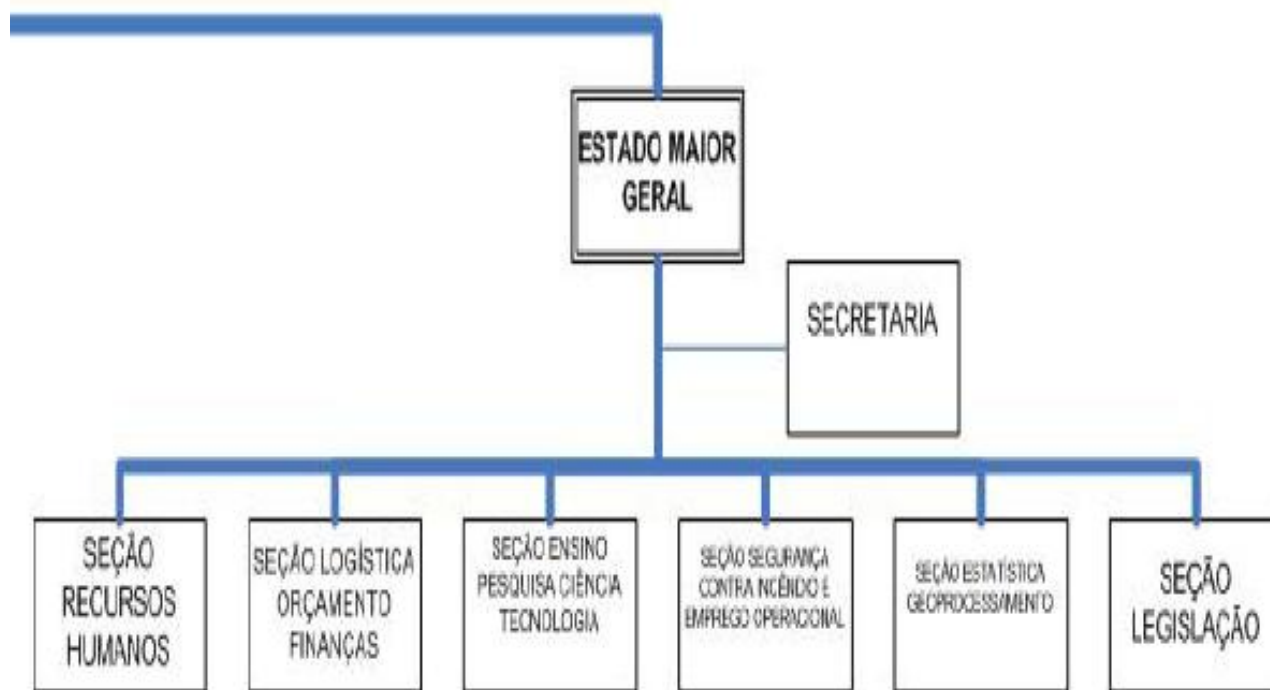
ESTADO MAIOR GERAL

SECRETARIA

SEÇÃO RECURSOS HUMANOS

SEÇÃO LOGÍSTICA ORÇAMENTO FINANÇAS

SEÇÃO ENSINO PESQUISA CIÊNCIA TECNOLOGIA

SEÇÃO SEGURANÇA CONTRA INCÊNDIO E EMPREGO OPERACIONAL

SEÇÃO ESTATÍSTICA GEOPROCESSAMENTO

SEÇÃO LEGISLAÇÃO